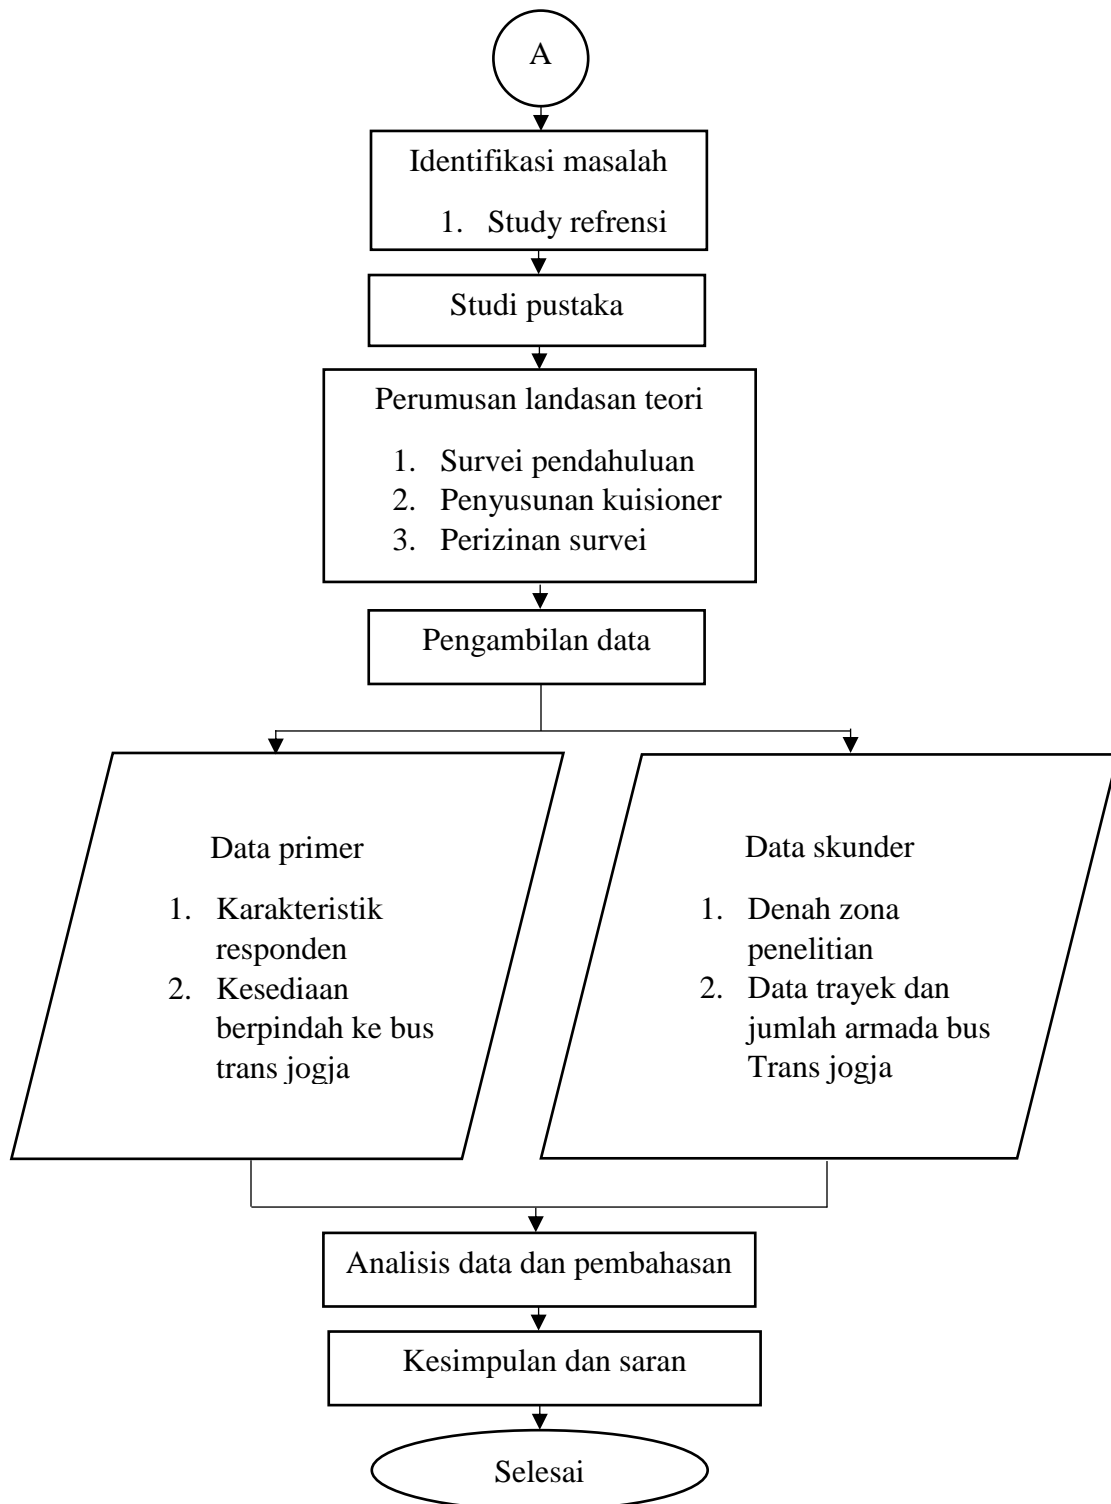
A

Identifikasi masalah

1. Study refrensi

Studi pustaka

Perumusan landasan teori

1. Survei pendahuluan
2. Penyusunan kuisioner
3. Perizinan survei

Pengambilan data

Data primer

1. Karakteristik responden
2. Kesediaan berpindah ke bus trans jogja

Data skunder

1. Denah zona penelitian
2. Data trayek dan jumlah armada bus Trans jogja

Analisis data dan pembahasan

Kesimpulan dan saran

Selesai